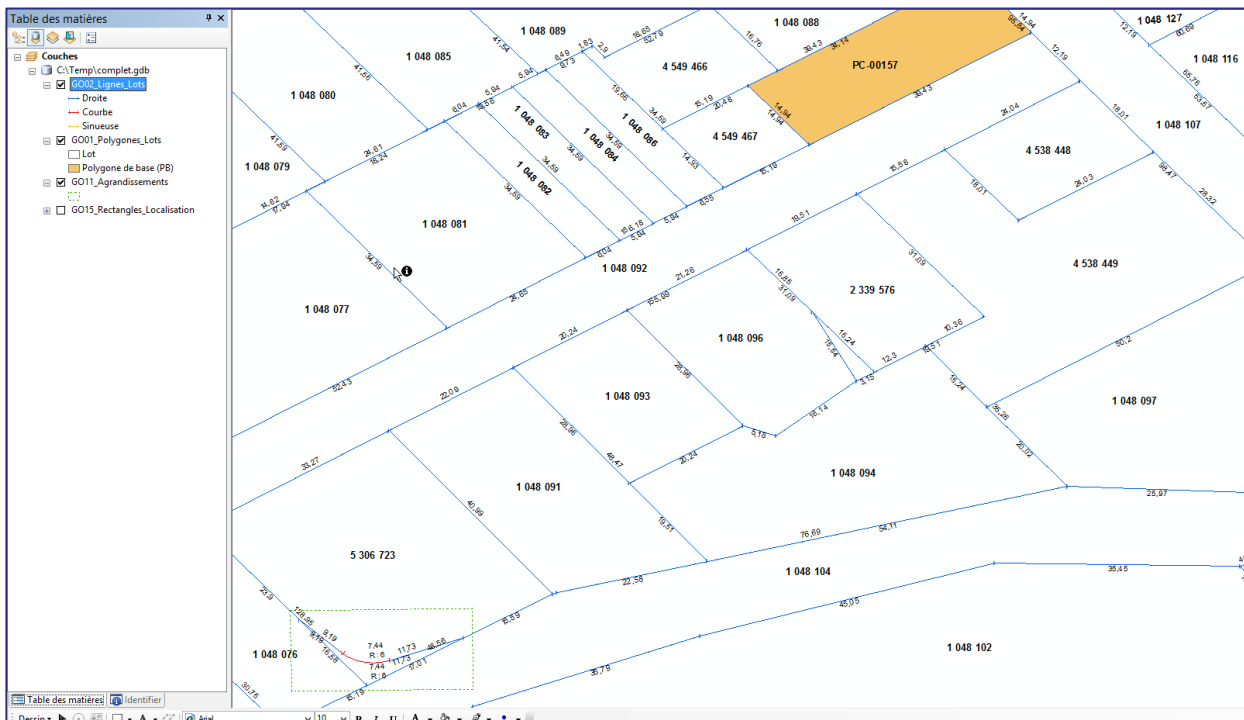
Table des matières

Couches
C:\Temp\complet.gdb
GO02_Lignes_Lots
Droite
Courbe
Sinueuse
GO01_Polygones_Lots
Lot
Polygone de base (PB)
GO11_Agrandissements
GO15_Rectangles_Localisation

Table des matières
Identifier

Dessin
Arial
10
B I U

1 048 089
1 048 088
1 048 127
1 048 116
1 048 085
4 549 466
PC-00157
1 048 080
1 048 083
1 048 086
1 048 084
4 549 467
1 048 107
1 048 079
1 048 082
4 538 448
1 048 081
1 048 092
4 538 449
2 339 576
1 048 077
1 048 096
1 048 093
1 048 097
1 048 094
1 048 091
5 306 723
1 048 104
1 048 076
1 048 102

41,56
41,54
1,83
18,65
16,76
14,94
12,19
41,59
5,94
5,94
6,49
67,3
2,9
82,79
38,43
36,14
95,64
65,76
63,67
26,61
16,24
6,04
15,56
34,59
19,19
20,48
14,94
38,43
18,01
14,62
17,64
34,59
34,59
15,5
16,18
5,84
6,55
15,18
18,56
26,04
99,47
28,52
34,59
6,04
19,51
18,01
26,03
21,26
155,89
16,85
37,09
37,09
26,85
20,24
16,24
15,54
10,36
92,43
12,3
3,15
18,51
16,24
50,2
26,96
22,09
28,96
5,18
16,14
35,26
46,47
20,24
20,02
33,27
40,99
19,51
25,97
76,89
54,11
22,58
35,45
23,9
128,55
8,19
8,19
16,88
7,44
R: 6
1173
48,58
7,44
R: 6
1173
67,01
16,59
45,05
15,19
30,75
35,79